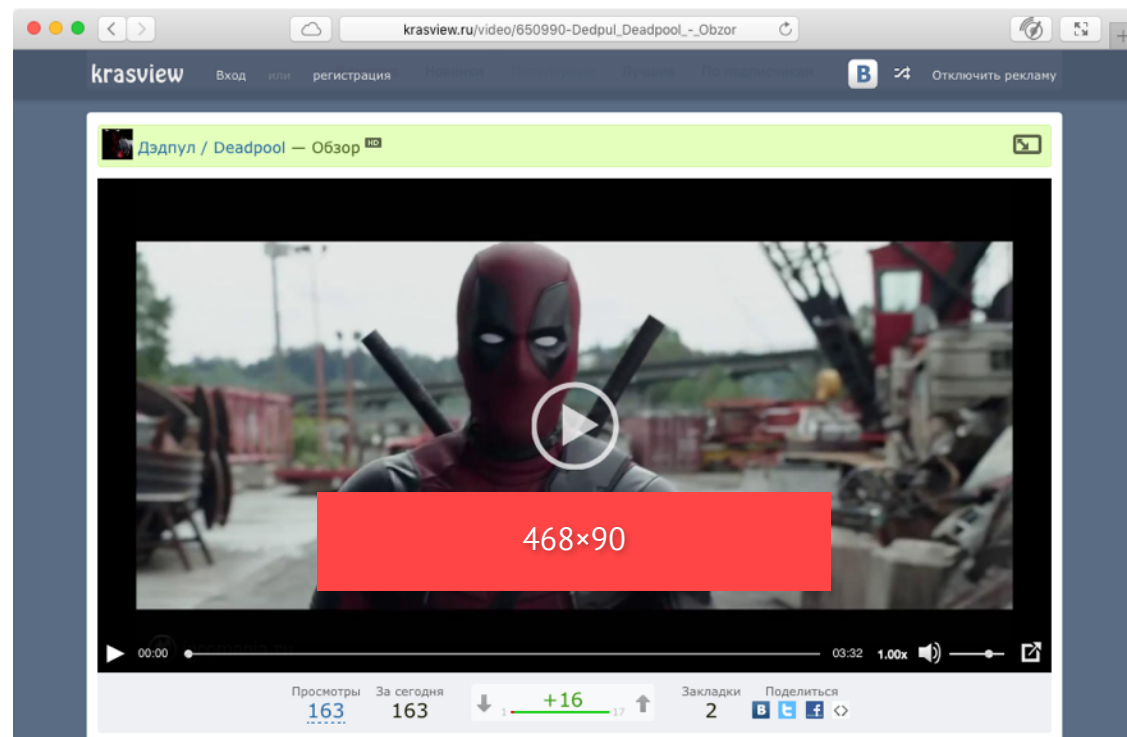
krasview.ru/video/650990-Dedpul_Deadpool_-_Obzor

krasview Вход или регистрация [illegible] В Отключить рекламу

Дэдпул / Deadpool — Обзор HD

468×90

00:00 03:32 1.00x

Просмотры 163 За сегодня 163 1 +16 17 Закладки 2 Поделиться В <>